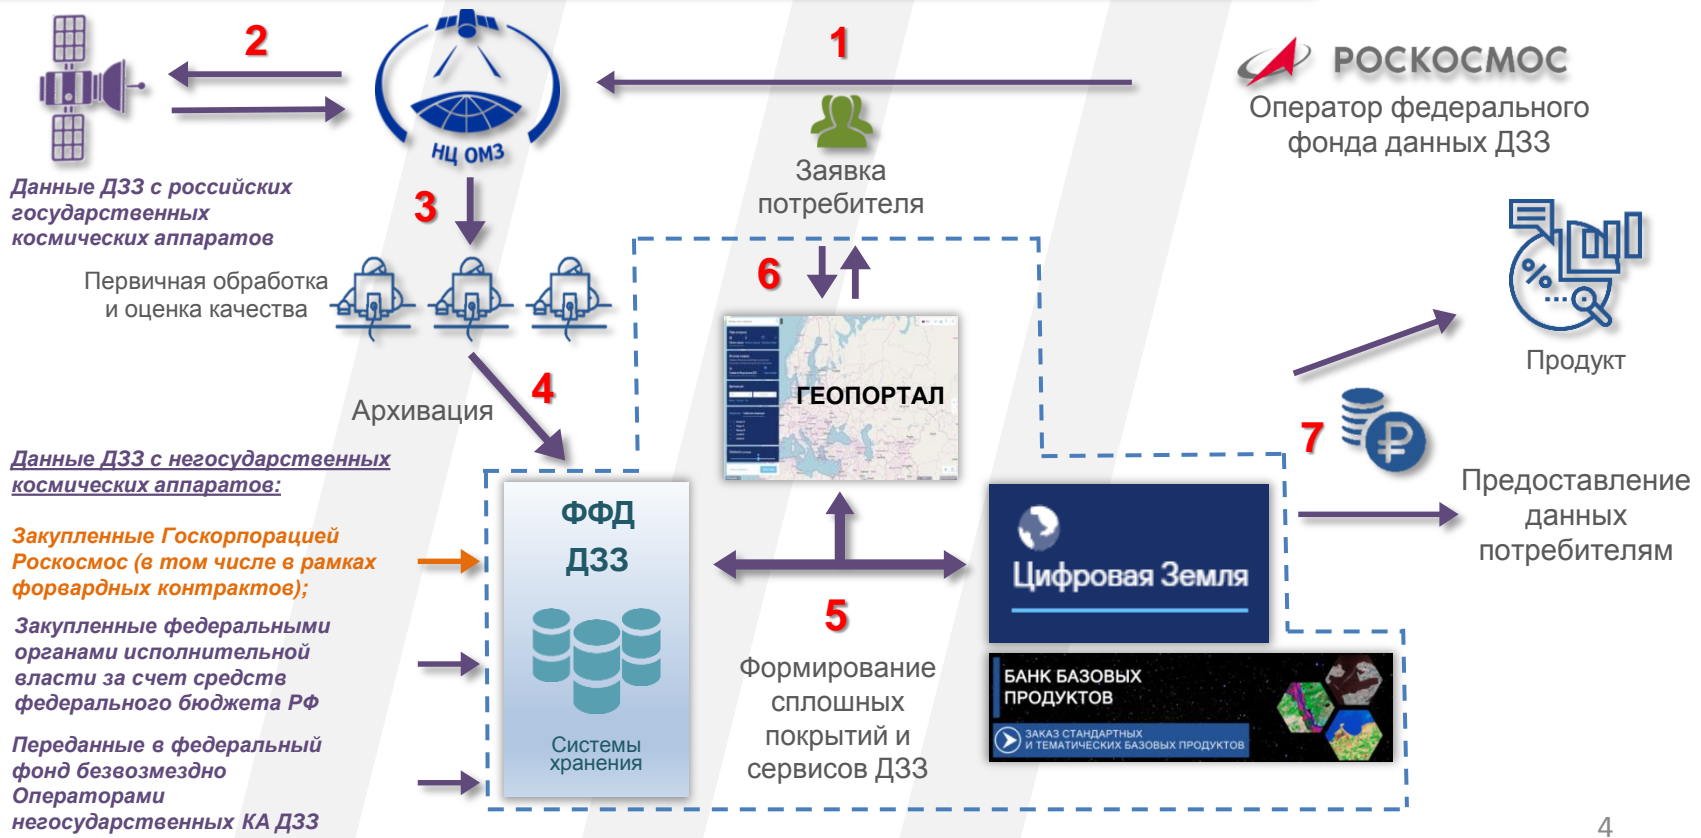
2

1

РОСКОСМОС
Оператор федерального фонда данных ДЗЗ

НЦ ОМЗ

Заявка потребителя

Данные ДЗЗ с российских государственных космических аппаратов

3

Первичная обработка и оценка качества

6

Продукт

ГЕОПОРТАЛ

4

Архивация

7

Данные ДЗЗ с негосударственных космических аппаратов:

Предоставление данных потребителям

ФФД ДЗЗ

Закупленные Госкорпорацией Роскосмос (в том числе в рамках форвардных контрактов);

Цифровая Земля

Закупленные федеральными органами исполнительной власти за счет средств федерального бюджета РФ

5

Формирование сплошных покрытий и сервисов ДЗЗ

БАНК БАЗОВЫХ ПРОДУКТОВ
ЗАКАЗ СТАНДАРТНЫХ И ТЕМАТИЧЕСКИХ БАЗОВЫХ ПРОДУКТОВ

Переданные в федеральный фонд безвозмездно Операторами негосударственных КА ДЗЗ

Системы хранения

4